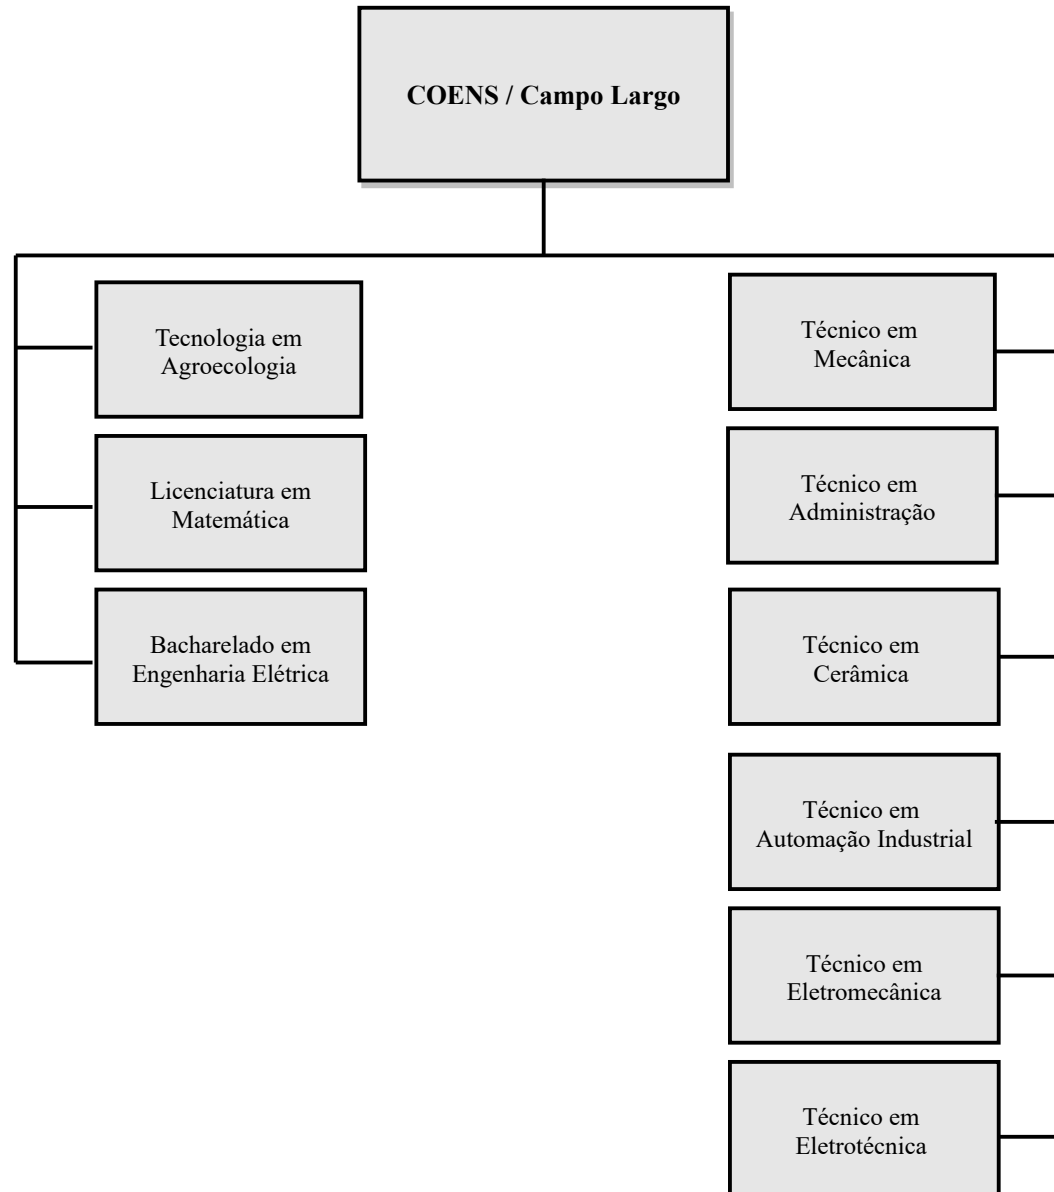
COENS / Campo Largo

Tecnologia em Agroecologia

Licenciatura em Matemática

Bacharelado em Engenharia Elétrica

Técnico em Mecânica

Técnico em Administração

Técnico em Cerâmica

Técnico em Automação Industrial

Técnico em Eletromecânica

Técnico em Eletrotécnica